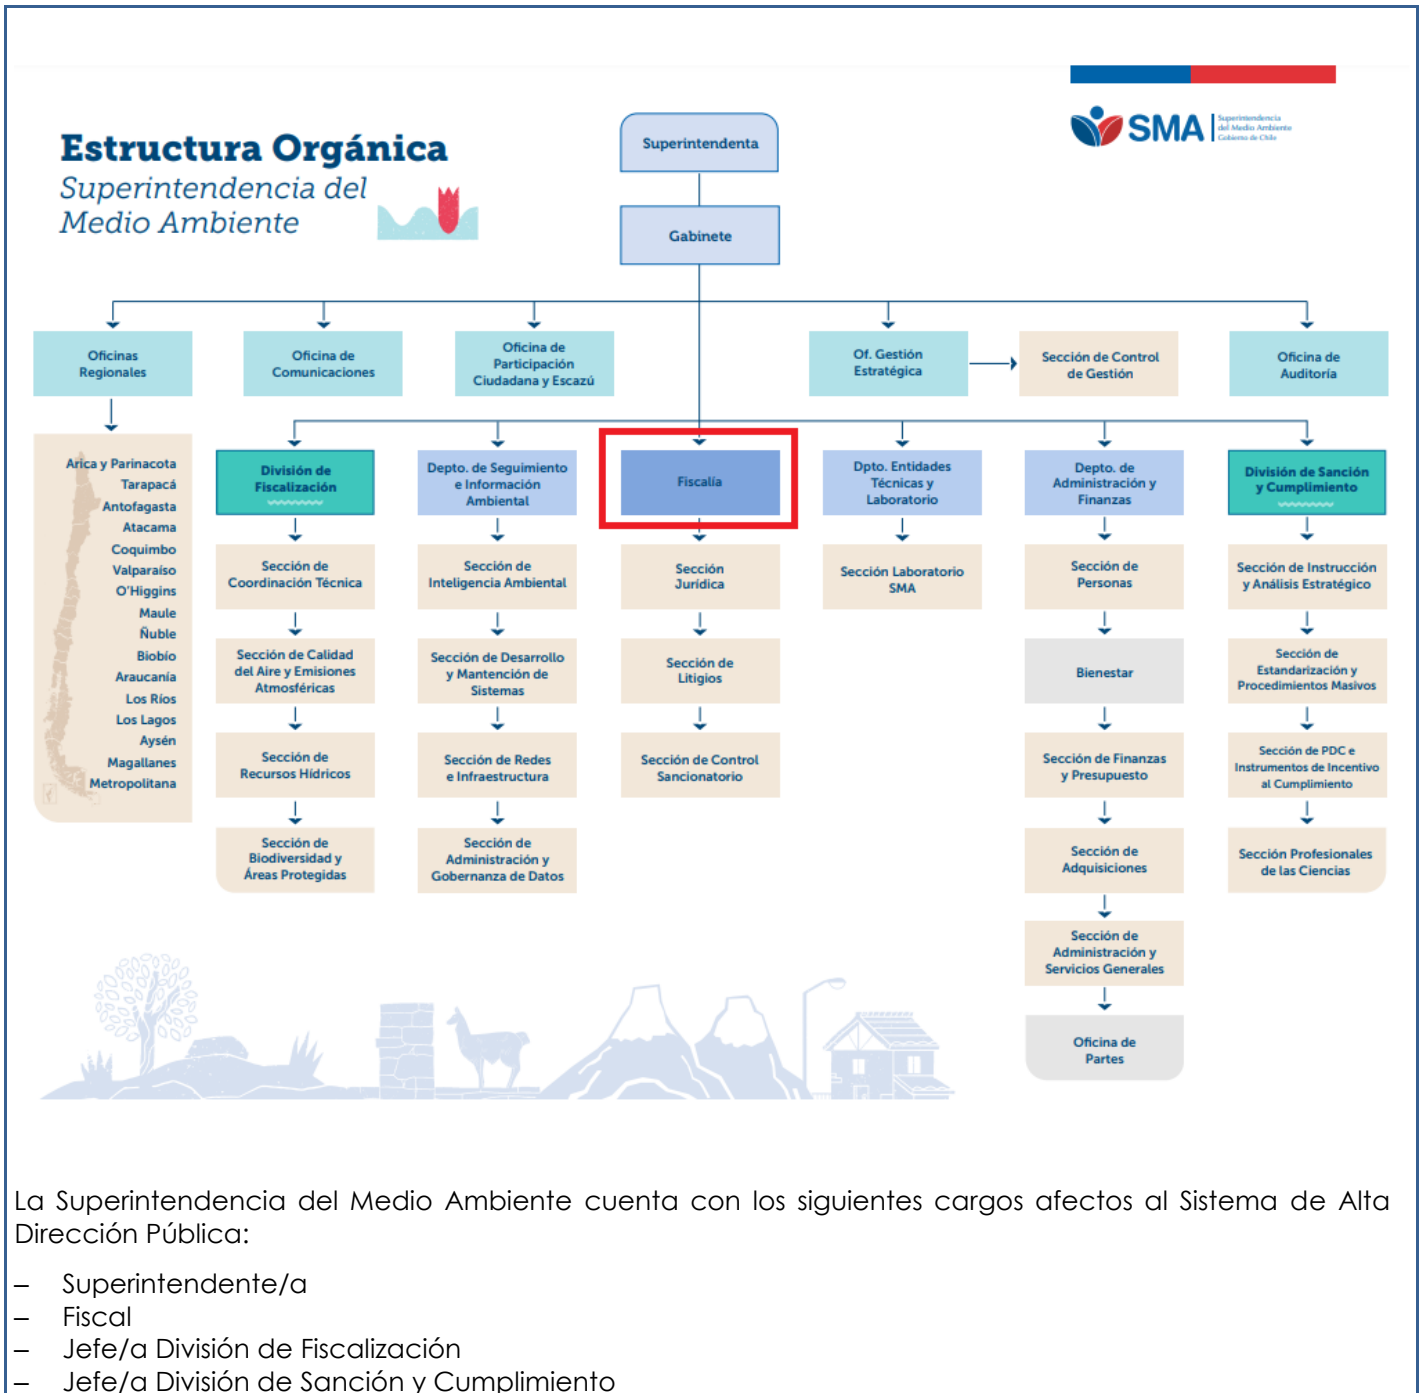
Estructura Orgánica
Superintendencia del Medio Ambiente

SMA Superintendencia del Medio Ambiente Gobierno de Chile

Superintendenta

Gabinete

Oficinas Regionales

Oficina de Comunicaciones

Oficina de Participación Ciudadana y Escazú

Of. Gestión Estratégica

Sección de Control de Gestión

Oficina de Auditoría

Arica y Parinacota
Tarapacá
Antofagasta
Atacama
Coquimbo
Valparaíso
O'Higgins
Maule
Ñuble
Biobío
Araucanía
Los Ríos
Los Lagos
Aysén
Magallanes
Metropolitana

División de Fiscalización

Sección de Coordinación Técnica

Sección de Calidad del Aire y Emisiones Atmosféricas

Sección de Recursos Hídricos

Sección de Biodiversidad y Áreas Protegidas

Depto. de Seguimiento e Información Ambiental

Sección de Inteligencia Ambiental

Sección de Desarrollo y Mantención de Sistemas

Sección de Redes e Infraestructura

Sección de Administración y Gobernanza de Datos

Fiscalía

Sección Jurídica

Sección de Litigios

Sección de Control Sancionatorio

Dpto. Entidades Técnicas y Laboratorio

Sección Laboratorio SMA

Depto. de Administración y Finanzas

Sección de Personas

Bienestar

Sección de Finanzas y Presupuesto

Sección de Adquisiciones

Sección de Administración y Servicios Generales

Oficina de Partes

División de Sanción y Cumplimiento

Sección de Instrucción y Análisis Estratégico

Sección de Estandarización y Procedimientos Masivos

Sección de PDC e Instrumentos de Incentivo al Cumplimiento

Sección Profesionales de las Ciencias

La Superintendencia del Medio Ambiente cuenta con los siguientes cargos afectos al Sistema de Alta Dirección Pública:

– Superintendente/a
– Fiscal
– Jefe/a División de Fiscalización
– Jefe/a División de Sanción y Cumplimiento